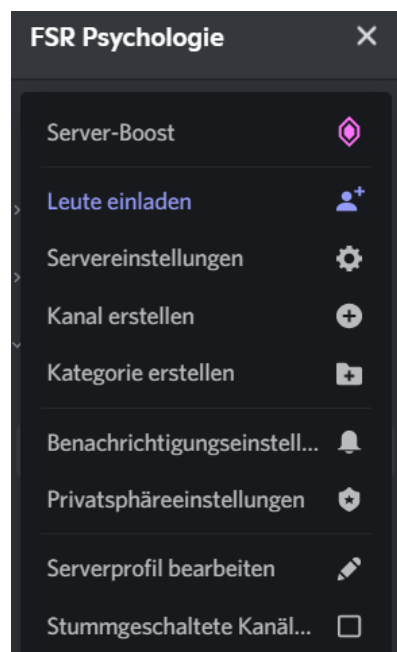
FSR Psychologie ×

Server-Boost

Leute einladen

Servereinstellungen

Kanal erstellen

Kategorie erstellen

Benachrichtigungseinstell...

Privatsphäreeinstellungen

Serverprofil bearbeiten

Stummgeschaltete Kanäl...